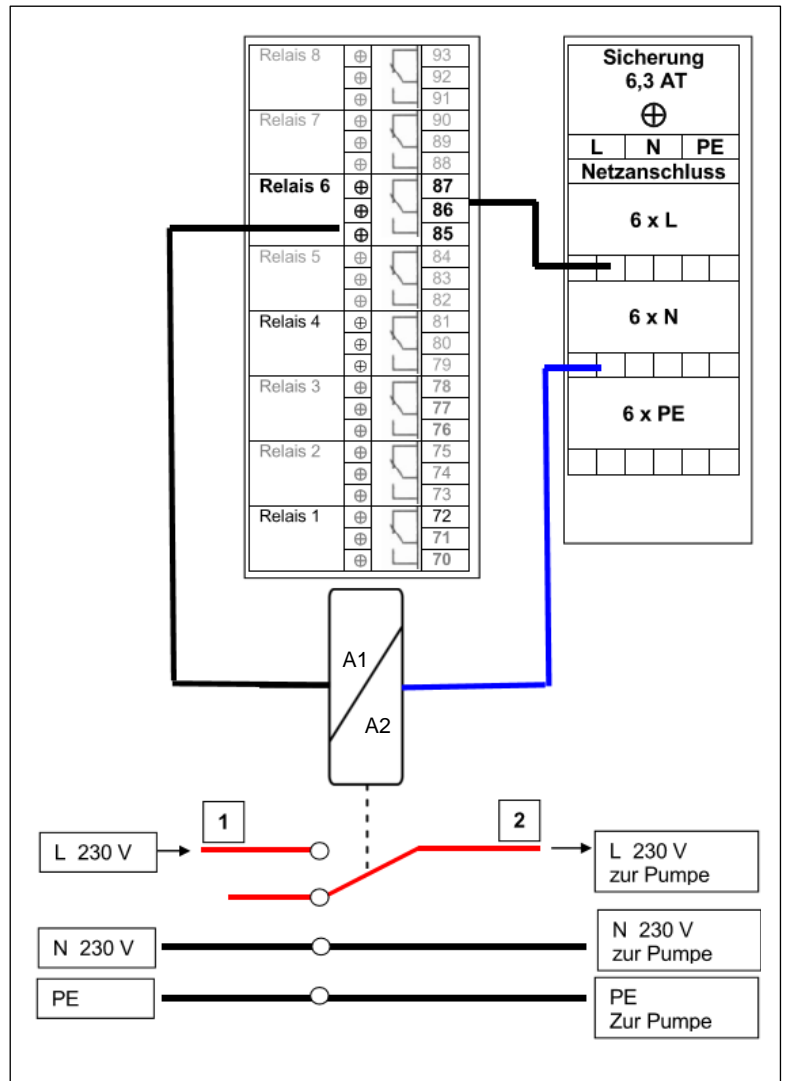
Relais 8
93
92
91
Relais 7
90
89
88
Relais 6
87
86
85
Relais 5
84
83
82
Relais 4
81
80
79
Relais 3
78
77
76
Relais 2
75
74
73
Relais 1
72
71
70

Sicherung
6,3 AT
L N PE
Netzanschluss
6 x L
6 x N
6 x PE

A1
A2

1
2

L 230 V

L 230 V
zur Pumpe

N 230 V

N 230 V
zur Pumpe

PE

PE
Zur Pumpe